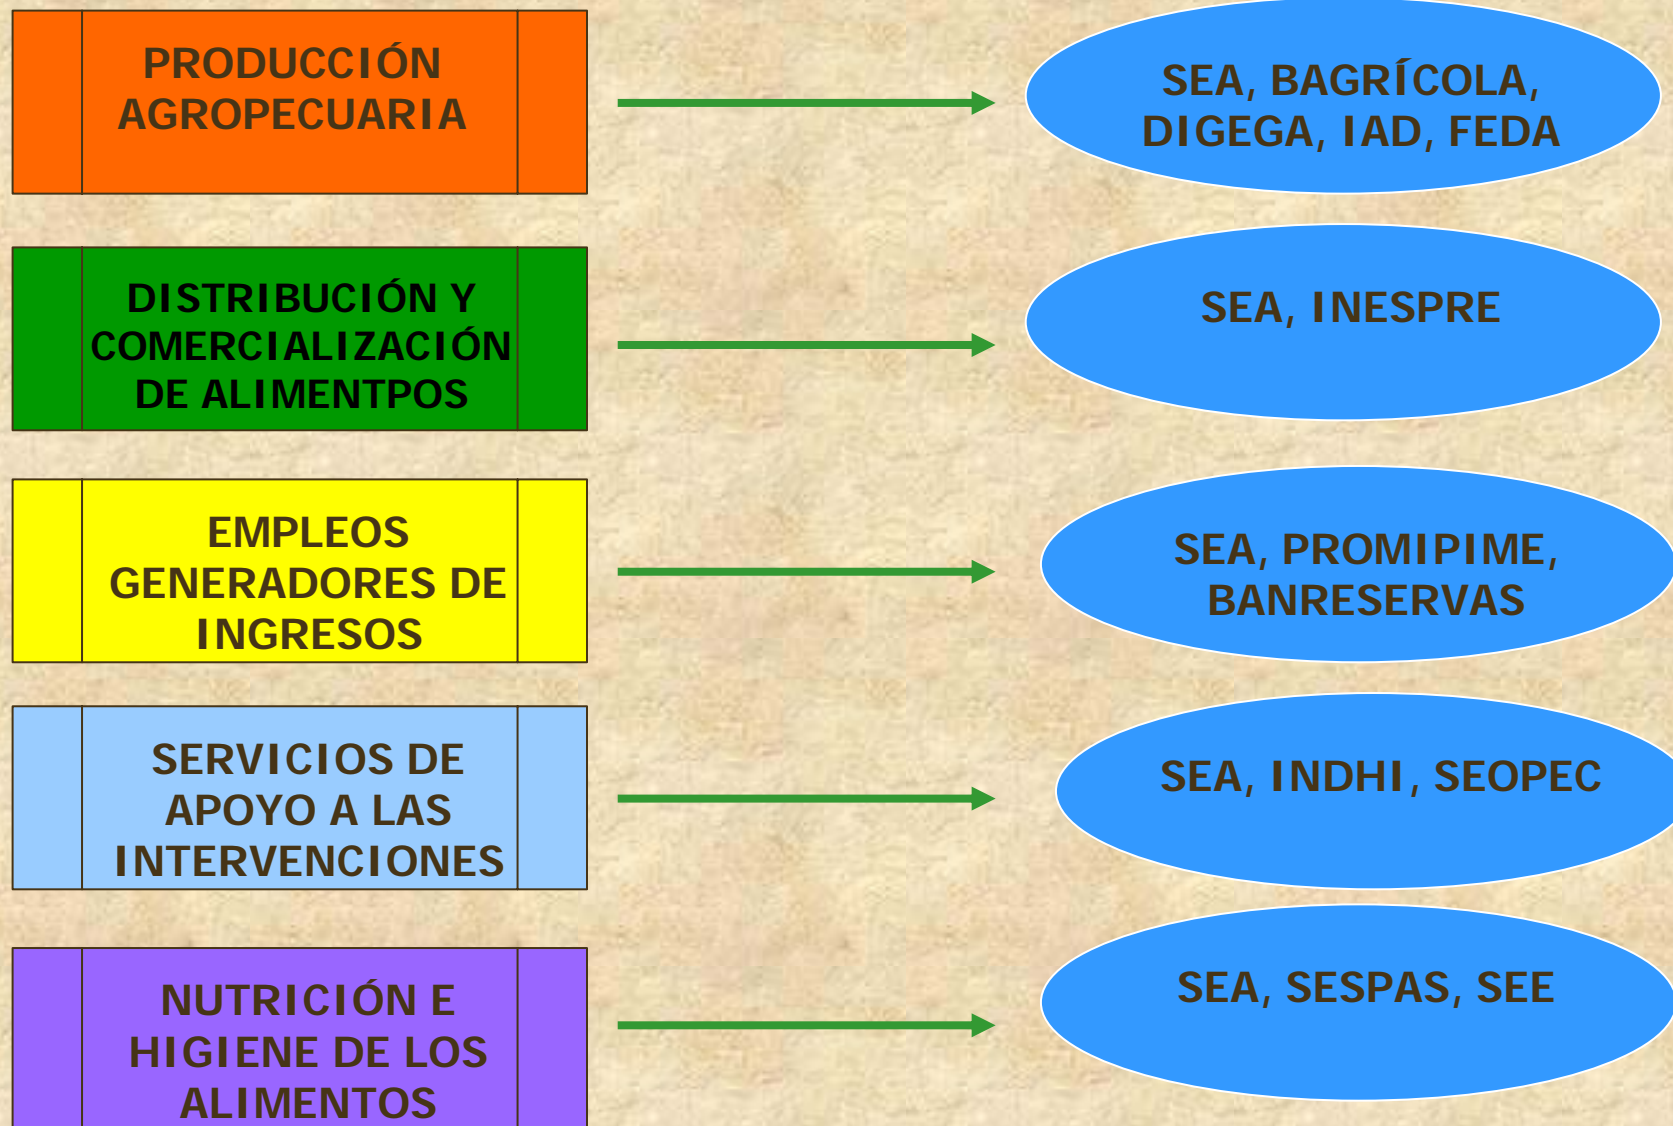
PRODUCCIÓN AGROPECUARIA

SEA, BAGRÍCOLA, DIGEGA, IAD, FEDA

DISTRIBUCIÓN Y COMERCIALIZACIÓN DE ALIMENTPOS

SEA, INESPRE

EMPLEOS GENERADORES DE INGRESOS

SEA, PROMIPIME, BANRESERVAS

SERVICIOS DE APOYO A LAS INTERVENCIONES

SEA, INDHI, SEOPEC

NUTRICIÓN E HIGIENE DE LOS ALIMENTOS

SEA, SESPAS, SEE